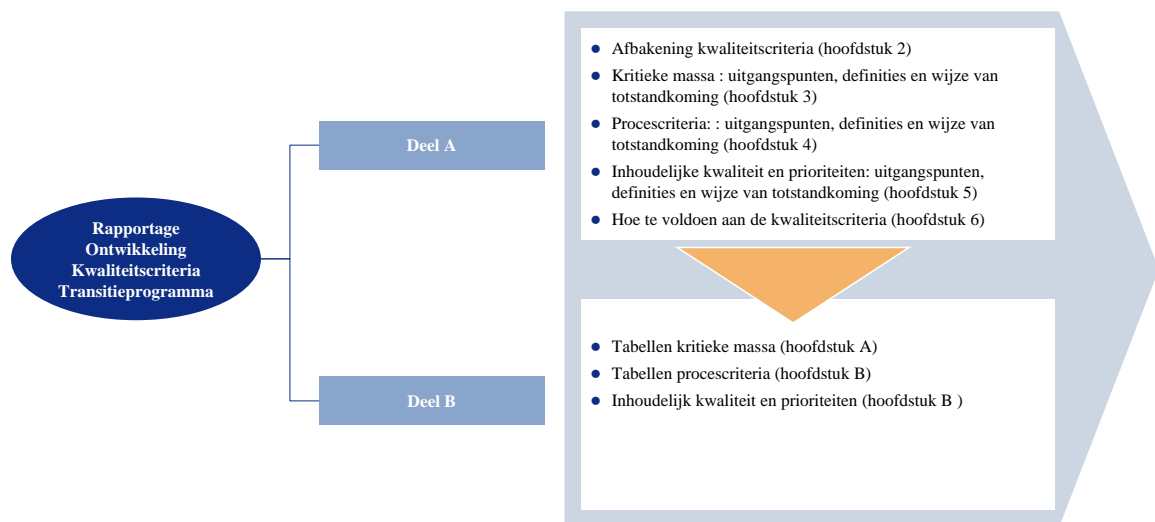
Rapportage
Ontwikkeling
Kwaliteitscriteria
Transitieprogramma

Deel A

- Afbakening kwaliteitscriteria (hoofdstuk 2)
- Kritieke massa : uitgangspunten, definities en wijze van totstandkoming (hoofdstuk 3)
- Procescriteria: : uitgangspunten, definities en wijze van totstandkoming (hoofdstuk 4)
- Inhoudelijke kwaliteit en prioriteiten: uitgangspunten, definities en wijze van totstandkoming (hoofdstuk 5)
- Hoe te voldoen aan de kwaliteitscriteria (hoofdstuk 6)

Deel B

- Tabellen kritieke massa (hoofdstuk A)
- Tabellen procescriteria (hoofdstuk B)
- Inhoudelijk kwaliteit en prioriteiten (hoofdstuk B )